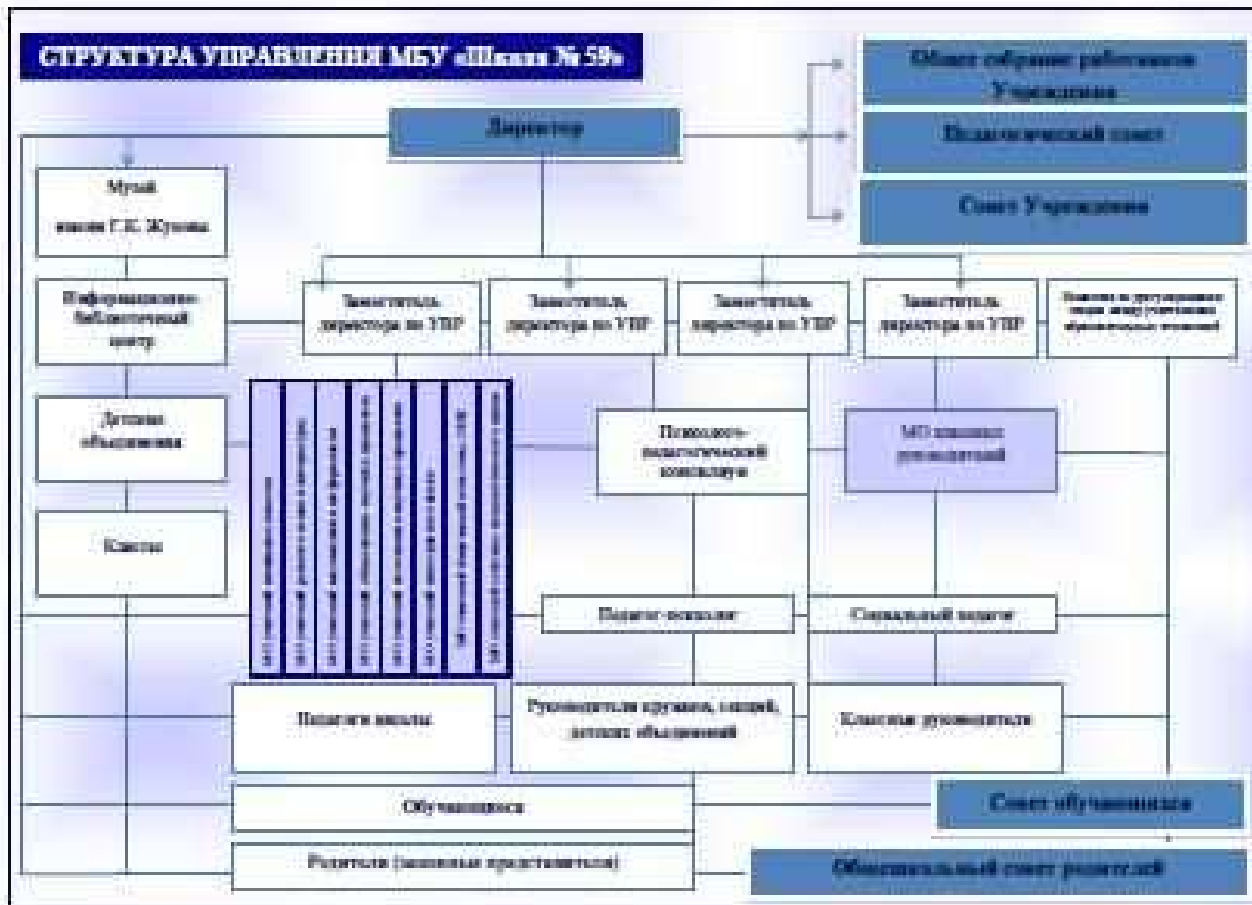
СТРУКТУРА УПРАВЛЕНИЯ МБУ «Школа № 59»

Общее собрание работников Учреждения

Директор

Педагогический совет

Совет Учреждения

Музей имени Г.К. Жукова

Информационно-библиотечный центр

Заместитель директора по УВР

Заместитель директора по УВР

Заместитель директора по УВР

Заместитель директора по УВР

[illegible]

Детские объединения

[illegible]

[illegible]

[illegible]

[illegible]

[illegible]

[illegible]

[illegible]

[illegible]

Психолого-педагогический консилиум

МО классных руководителей

Классы

Педагог-психолог

Социальный педагог

Педагоги школы

Руководители кружков, секций, детских объединений

Классные руководители

Обучающиеся

Совет обучающихся

Родители (законные представители)

Общешкольный совет родителей